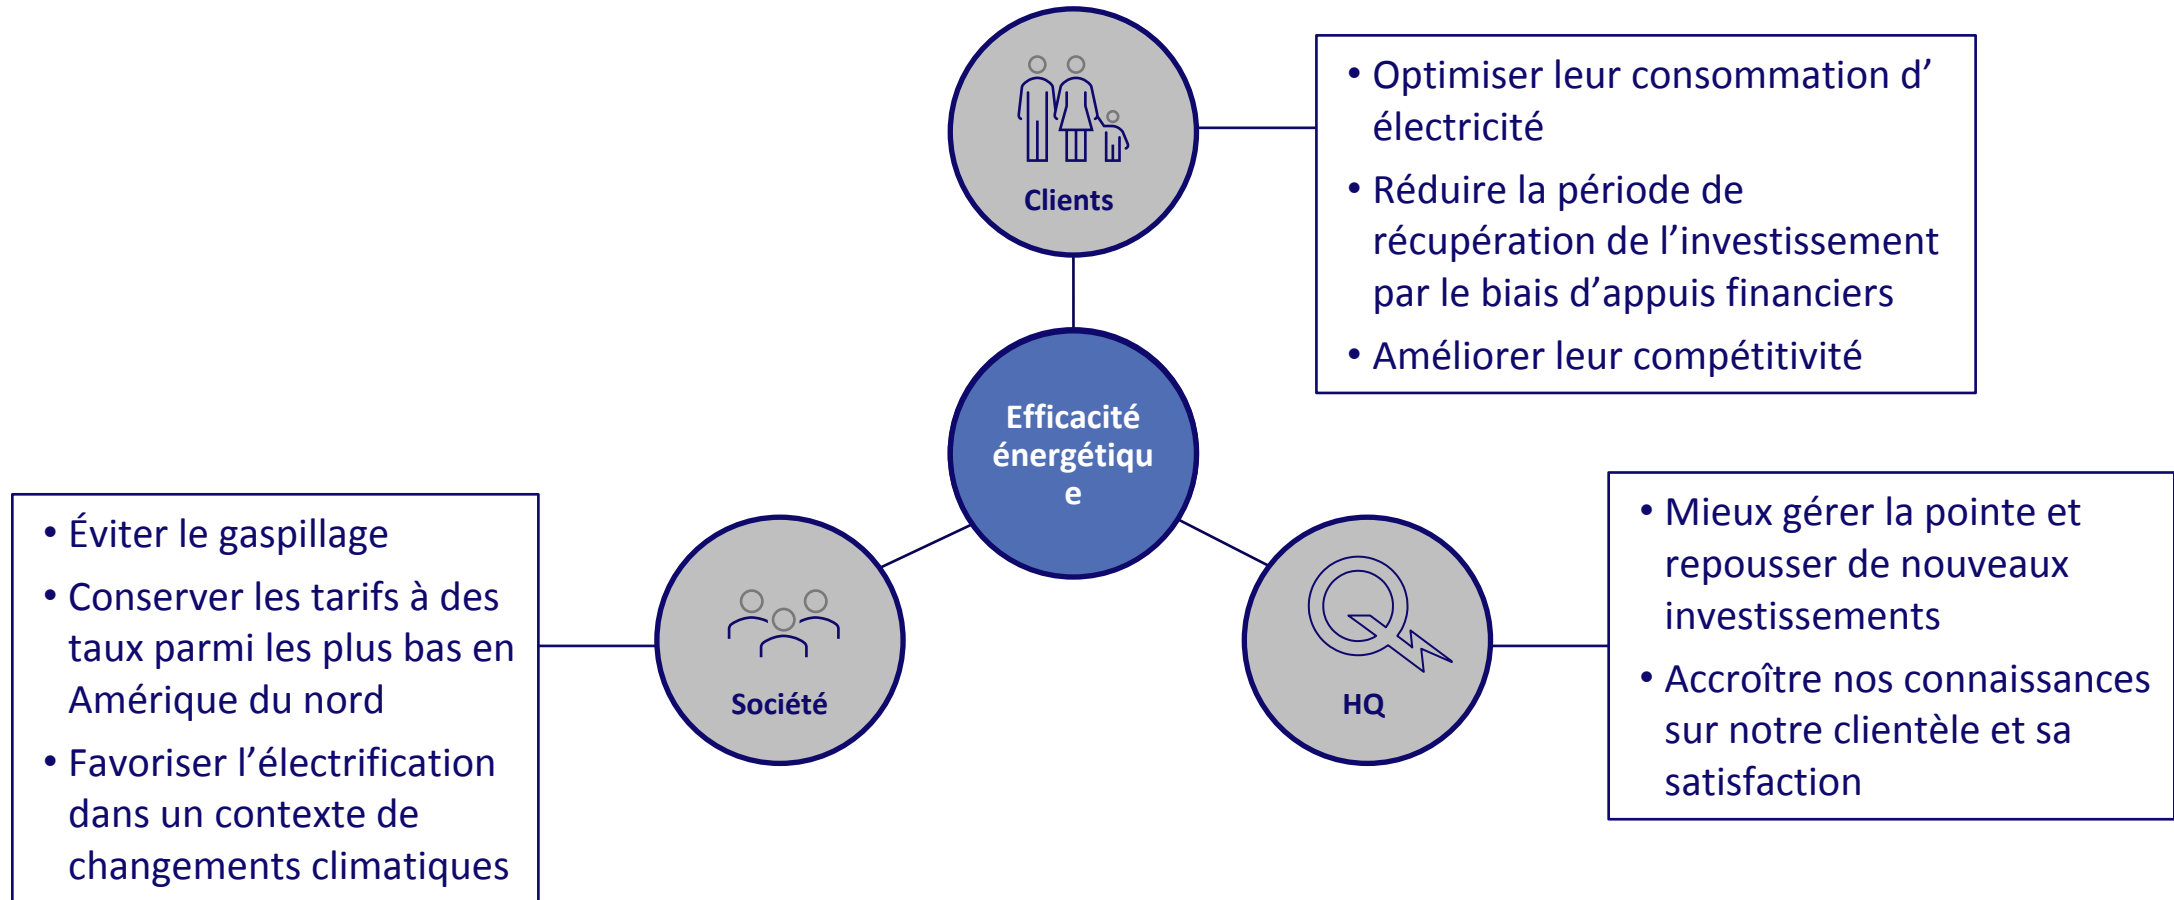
Clients

• Optimiser leur consommation d' électricité
• Réduire la période de récupération de l'investissement par le biais d'appuis financiers
• Améliorer leur compétitivité

Efficacité énergétiqu e

• Éviter le gaspillage
• Conserver les tarifs à des taux parmi les plus bas en Amérique du nord
• Favoriser l'électrification dans un contexte de changements climatiques

Société

HQ

• Mieux gérer la pointe et repousser de nouveaux investissements
• Accroître nos connaissances sur notre clientèle et sa satisfaction